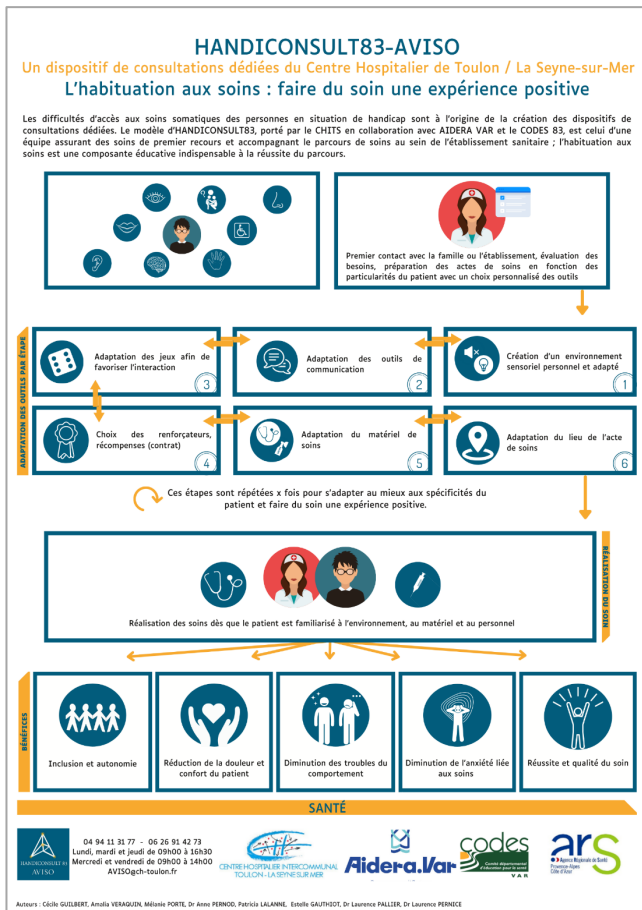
HANDICONSULT83-AVISO

Un dispositif de consultations dédiées du Centre Hospitalier de Toulon / La Seyne-sur-Mer

L'habituation aux soins : faire du soin une expérience positive

Les difficultés d'accès aux soins somatiques des personnes en situation de handicap sont à l'origine de la création des dispositifs de consultations dédiées. Le modèle d'HANDICONSULT83, porté par le CHITS en collaboration avec AIDERA VAR et le CODES 83, est celui d'une équipe assurant des soins de premier recours et accompagnant le parcours de soins au sein de l'établissement sanitaire ; l'habituation aux soins est une composante éducative indispensable à la réussite du parcours.

Premier contact avec la famille ou l'établissement, évaluation des besoins, préparation des actes de soins en fonction des particularités du patient avec un choix personnalisé des outils

ADAPTATION DES OUTILS PAR ÉTAPE

Adaptation des jeux afin de favoriser l'interaction 3

Adaptation des outils de communication 2

Création d'un environnement sensoriel personnel et adapté 1

Choix des renforçateurs, récompenses (contrat) 4

Adaptation du matériel de soins 5

Adaptation du lieu de l'acte de soins 6

Ces étapes sont répétées x fois pour s'adapter au mieux aux spécificités du patient et faire du soin une expérience positive.

RÉALISATION DU SOIN

Réalisation des soins dès que le patient est familiarisé à l'environnement, au matériel et au personnel

BÉNÉFICES

Inclusion et autonomie

Réduction de la douleur et confort du patient

Diminution des troubles du comportement

Diminution de l'anxiété liée aux soins

Réussite et qualité du soin

SANTÉ

HANDICONSULT 83 AVISO

04 94 11 31 77 - 06 26 91 42 73
Lundi, mardi et jeudi de 09h00 à 16h30
Mercredi et vendredi de 09h00 à 14h00
AVISO@ch-toulon.fr

CENTRE HOSPITALIER INTERCOMMUNAL TOULON - LA SEYNE SUR MER

Aidera Var

codes Comité départemental d'éducation pour la santé VAR

ars Agence Régionale de Santé Provence-Alpes Côte d'Azur

Auteurs : Cécile GUILBERT, Amalia VERAQUIN, Mélanie PORTE, Dr Anne PERNOD, Patricia LALANNE, Estelle GAUTHIOT, Dr Laurence PALLIER, Dr Laurence PERNICE